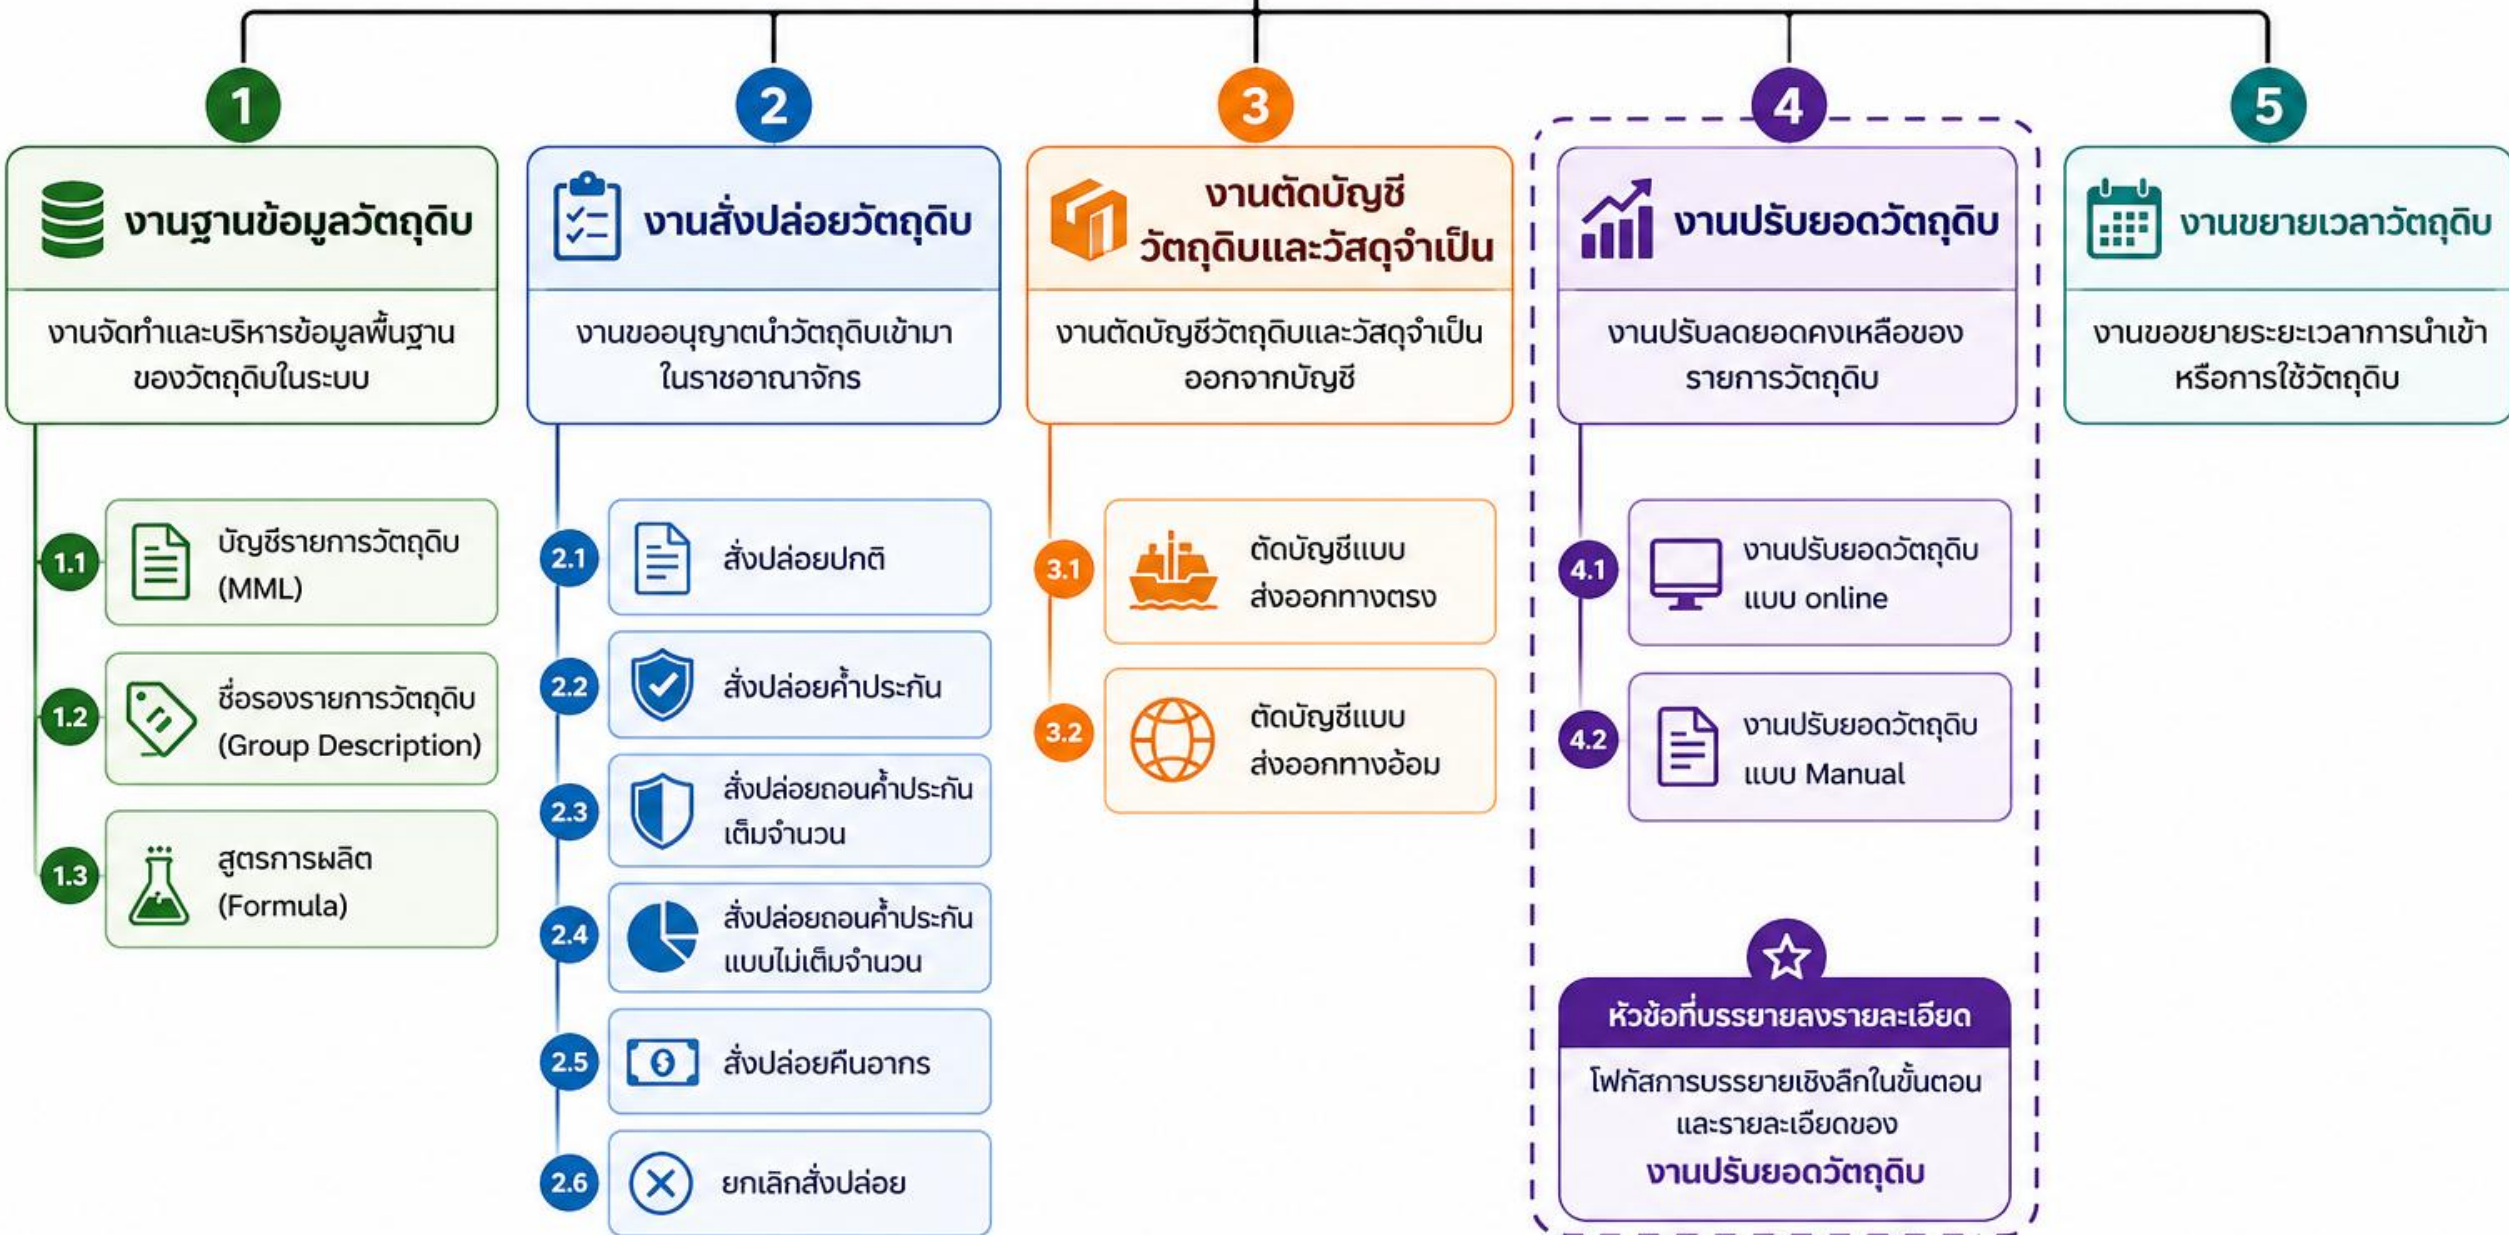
1

งานฐานข้อมูลวัตถุดิบ

งานจัดทำและบริหารข้อมูลพื้นฐานของวัตถุดิบในระบบ

1.1 บัญชีรายการวัตถุดิบ (MML)

1.2 ชื่อรองรายการวัตถุดิบ (Group Description)

1.3 สูตรการผลิต (Formula)

2

งานสั่งปล่อยวัตถุดิบ

งานขออนุญาตนำวัตถุดิบเข้ามาในราชอาณาจักร

2.1 สั่งปล่อยปกติ

2.2 สั่งปล่อยค้ำประกัน

2.3 สั่งปล่อยถอนค้ำประกันเต็มจำนวน

2.4 สั่งปล่อยถอนค้ำประกันแบบไม่เต็มจำนวน

2.5 สั่งปล่อยคืนอากร

2.6 ยกเลิกสั่งปล่อย

3

งานตัดบัญชีวัตถุดิบและวัสดุจำเป็น

งานตัดบัญชีวัตถุดิบและวัสดุจำเป็นออกจากบัญชี

3.1 ตัดบัญชีแบบส่งออกทางตรง

3.2 ตัดบัญชีแบบส่งออกทางอ้อม

4

งานปรับยอดวัตถุดิบ

งานปรับลดยอดคงเหลือของรายการวัตถุดิบ

4.1 งานปรับยอดวัตถุดิบแบบ online

4.2 งานปรับยอดวัตถุดิบแบบ Manual

หัวข้อที่บรรยายลงรายละเอียด

โฟกัสการบรรยายเชิงลึกในขั้นตอนและรายละเอียดของ

งานปรับยอดวัตถุดิบ

5

งานขยายเวลาวัตถุดิบ

งานขอขยายระยะเวลาการนำเข้าหรือการใช้วัตถุดิบ